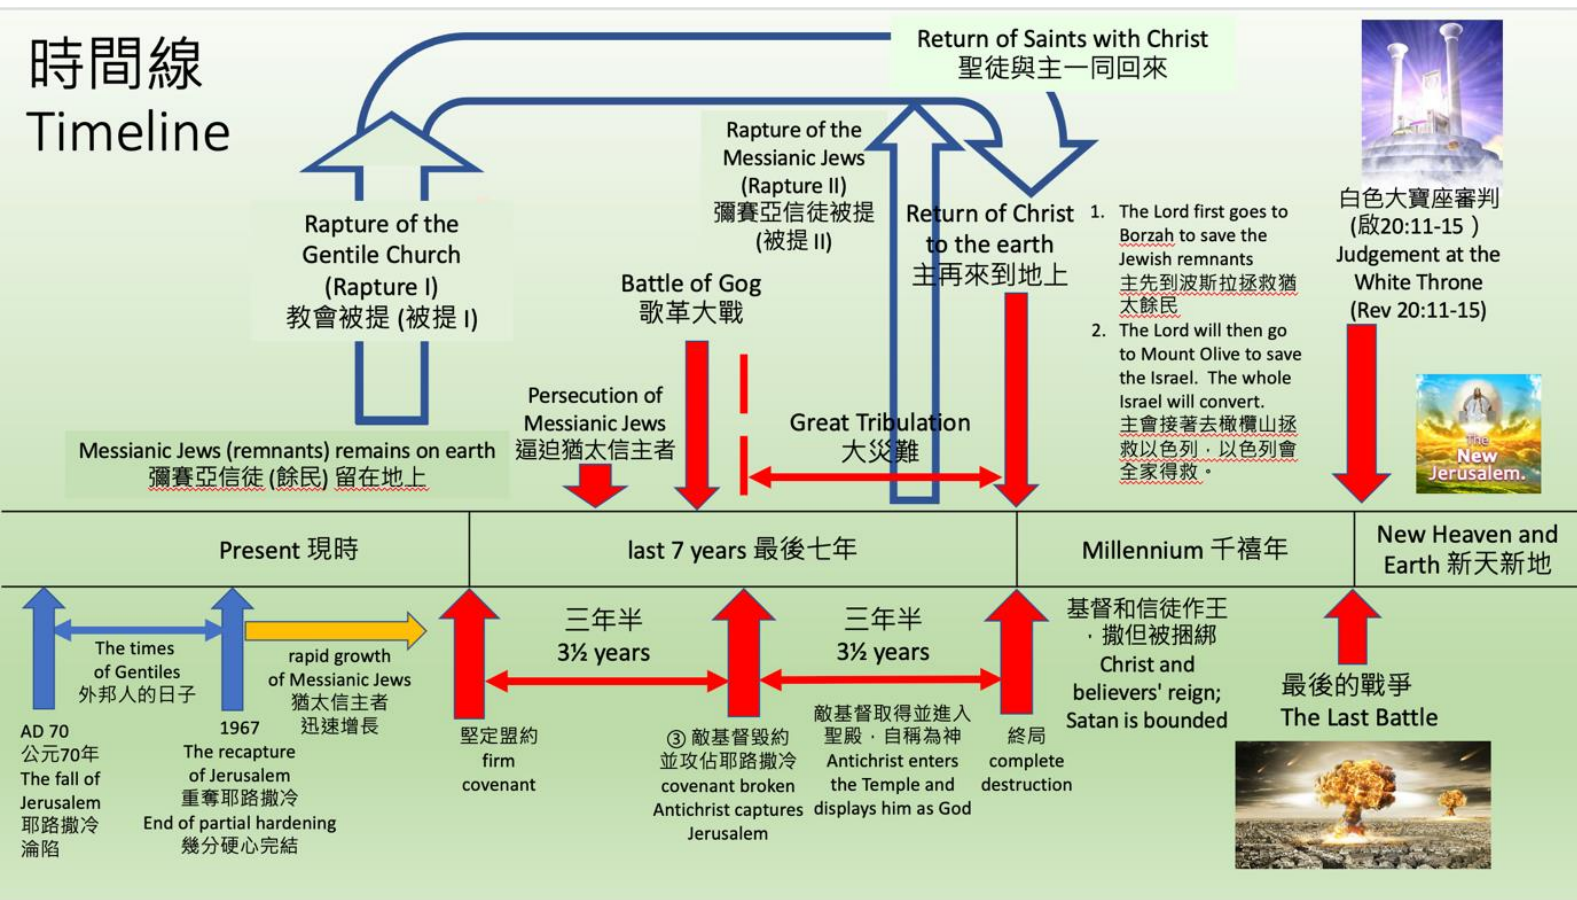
時間線
Timeline

Return of Saints with Christ
聖徒與主一同回來

Rapture of the Gentile Church (Rapture I)
教會被提 (被提 I)

Rapture of the Messianic Jews (Rapture II)
彌賽亞信徒被提 (被提 II)

Battle of Gog
歌革大戰

Return of Christ to the earth
主再來到地上

1. The Lord first goes to Borzah to save the Jewish remnants
主先到波斯拉拯救猶太餘民
2. The Lord will then go to Mount Olive to save the Israel. The whole Israel will convert.
主會接著去橄欖山拯救以色列，以色列會全家得救。

白色大寶座審判 (啟20:11-15)
Judgement at the White Throne (Rev 20:11-15)

The New Jerusalem.

Persecution of Messianic Jews
逼迫猶太信主者

Great Tribulation
大災難

Messianic Jews (remnants) remains on earth
彌賽亞信徒 (餘民) 留在地上

Present 現時

last 7 years 最後七年

Millennium 千禧年

New Heaven and Earth 新天新地

The times of Gentiles
外邦人的日子

rapid growth of Messianic Jews
猶太信主者迅速增長

三年半
3½ years

三年半
3½ years

基督和信徒作王，撒但被捆綁
Christ and believers' reign; Satan is bounded

最後的戰爭
The Last Battle

AD 70
公元70年
The fall of Jerusalem
耶路撒冷淪陷

1967
The recapture of Jerusalem
重奪耶路撒冷
End of partial hardening
幾分硬心完結

堅定盟約
firm covenant

③ 敵基督毀約並攻佔耶路撒冷
covenant broken
Antichrist captures Jerusalem

敵基督取得並進入聖殿，自稱為神
Antichrist enters the Temple and displays him as God

終局
complete destruction